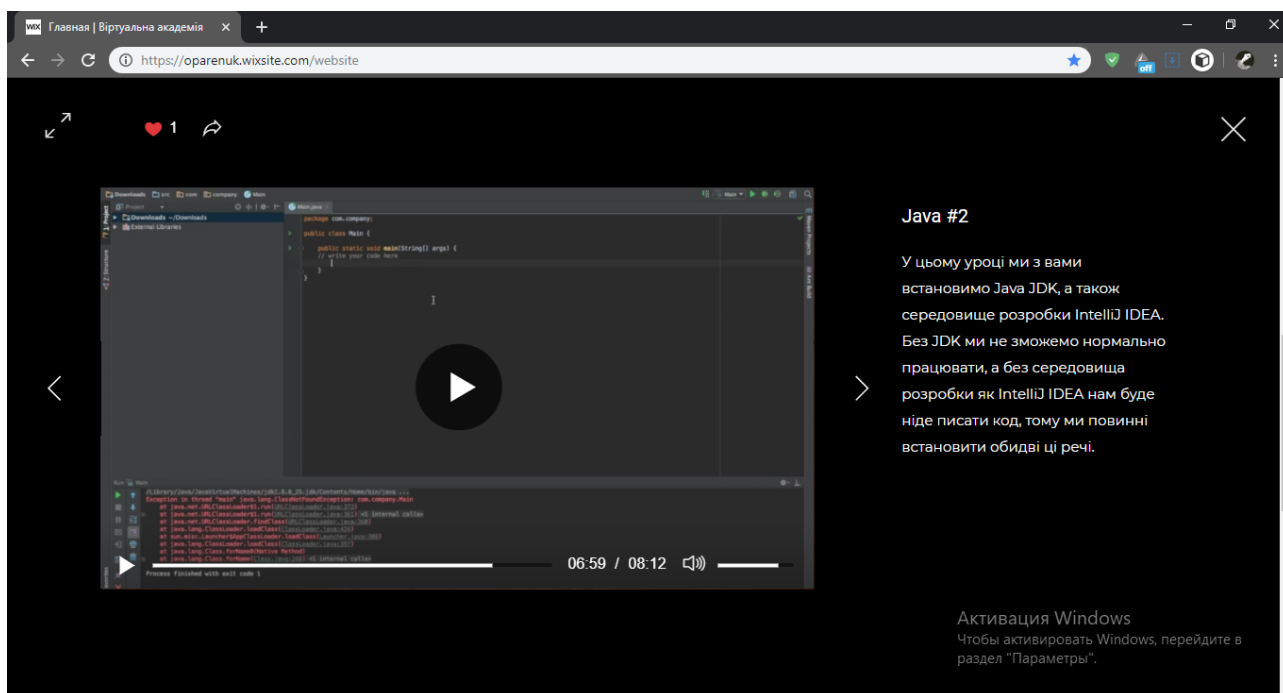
WIX Главная | Віртуальна академія ×

https://oparenuk.wixsite.com/website

1

Downloads src com company Main

Project

Downloads ~/Downloads
External Libraries

Main.java

package com.company;

public class Main {

public static void main(String[] args) {
// write your code here
}
}

Run Main

/Library/Java/JavaVirtualMachines/jdk1.8.0_25.jdk/Contents/Home/bin/java ...
Exception in thread "main" java.lang.ClassNotFoundException: com.company.Main
at java.net.URLClassLoader$1.run(URLClassLoader.java:372)
at java.net.URLClassLoader$1.run(URLClassLoader.java:361) <1 internal calls>
at java.net.URLClassLoader.findClass(URLClassLoader.java:360)
at java.lang.ClassLoader.loadClass(ClassLoader.java:424)
at sun.misc.Launcher$AppClassLoader.loadClass(Launcher.java:308)
at java.lang.ClassLoader.loadClass(ClassLoader.java:357)
at java.lang.Class.forName0(Native Method)
at java.lang.Class.forName(Class.java:260) <1 internal calls>

Process finished with exit code 1

06:59 / 08:12

Java #2

У цьому уроці ми з вами встановимо Java JDK, а також середовище розробки IntelliJ IDEA. Без JDK ми не зможемо нормально працювати, а без середовища розробки як IntelliJ IDEA нам буде ніде писати код, тому ми повинні встановити обидві ці речі.

Активация Windows
Чтобы активировать Windows, перейдите в раздел "Параметры".